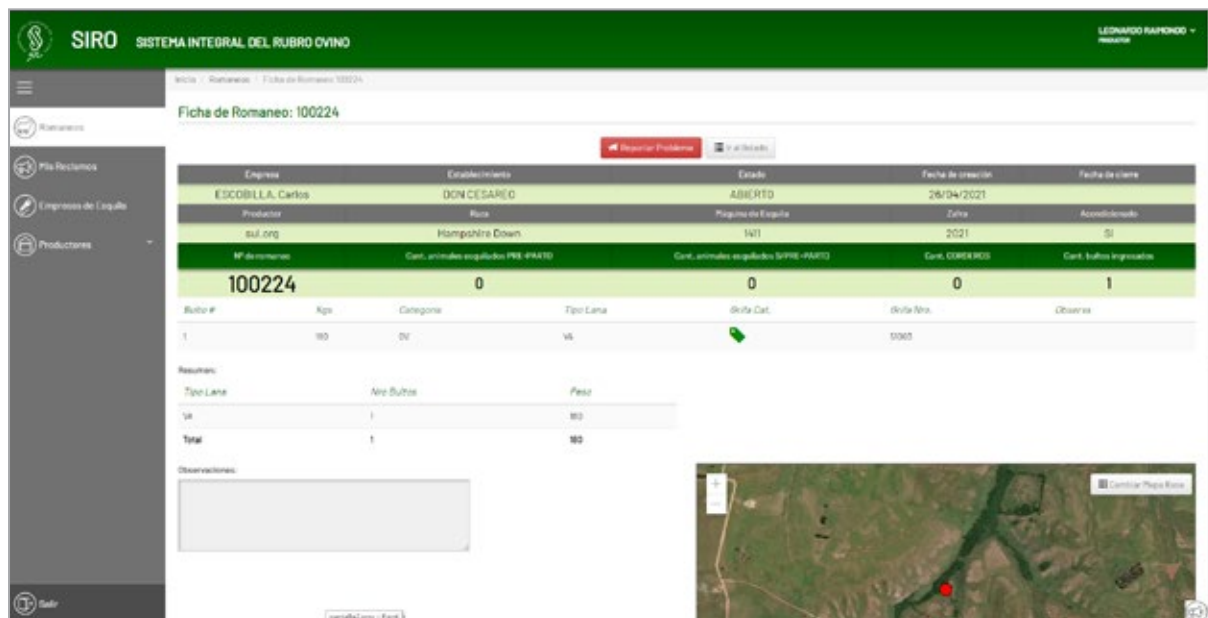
SIRO SISTEMA INTEGRAL DEL RUBRO OVINO

LEONARDO RAIMONDO
PRODUCTOR

Romaneos
Mis Reclamos
Empresas de Esquila
Productores
Salir

Inicio / Romaneos / Ficha de Romaneo 100224

Ficha de Romaneo: 100224

Reportar Problema
Ir al listado

| Empresa | Establecimiento | Estado | Fecha de creación | Fecha de cierre |
|---|---|---|---|---|
| ESCOBILLA, Carlos | DON CESAREO | ABIERTO | 26/04/2021 | |
| Productor | Raza | Máquina de Esquila | Zafra | Acondicionado |
| sul.org | Hampshire Down | 1411 | 2021 | SI |
| Nº de romaneo | Cant. animales esquilados PRE-PARTO | Cant. animales esquilados S/PRE-PARTO | Cant. CORDEROS | Cant. bultos ingresados |
| 100224 | 0 | 0 | 0 | 1 |

| Bulto # | Kgs | Categoria | Tipo Lana | Grifa Cat. | Grifa Nro. | Observa |
|---|---|---|---|---|---|---|
| 1 | 180 | OV | VA | | 13363 | |

Resumen:

| Tipo Lana | Nro Bultos | Peso |
|---|---|---|
| VA | 1 | 180 |
| Total | 1 | 180 |

Observaciones:

Cambiar Mapa Base